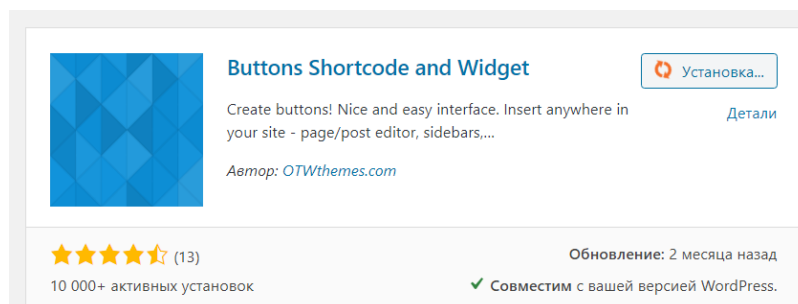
Buttons Shortcode and Widget

Create buttons! Nice and easy interface. Insert anywhere in your site - page/post editor, sidebars,...

Автор: OTWthemes.com

Установка...

Детали

(13)

10 000+ активных установок

Обновление: 2 месяца назад

Совместим с вашей версией WordPress.